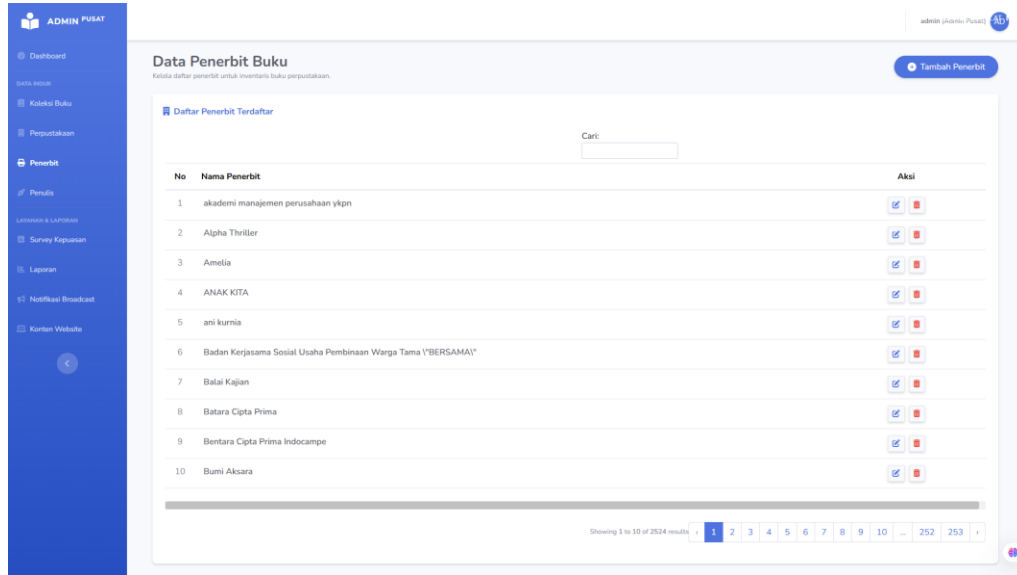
ADMIN PUSAT

Dashboard
DATA INDUK
Koleksi Buku
Perpustakaan
Penerbit
Penulis
LAYANAN & LAPORAN
Survey Kepuasan
Laporan
Notifikasi Broadcast
Konten Website

admin (Admin Pusat) AD

Data Penerbit Buku
Kelola daftar penerbit untuk inventaris buku perpustakaan.

Tambah Penerbit

Daftar Penerbit Terdaftar

Cari:

| No | Nama Penerbit | Aksi |
|---|---|---|
| 1 | akademi manajemen perusahaan ykpn | |
| 2 | Alpha Thriller | |
| 3 | Amelia | |
| 4 | ANAK KITA | |
| 5 | ani kurnia | |
| 6 | Badan Kerjasama Sosial Usaha Pembinaan Warga Tama \"BERSAMA\" | |
| 7 | Balai Kajian | |
| 8 | Batara Cipta Prima | |
| 9 | Bentara Cipta Prima Indocampe | |
| 10 | Bumi Aksara | |

Showing 1 to 10 of 2524 results ‹ 1 2 3 4 5 6 7 8 9 10 ... 252 253 ›